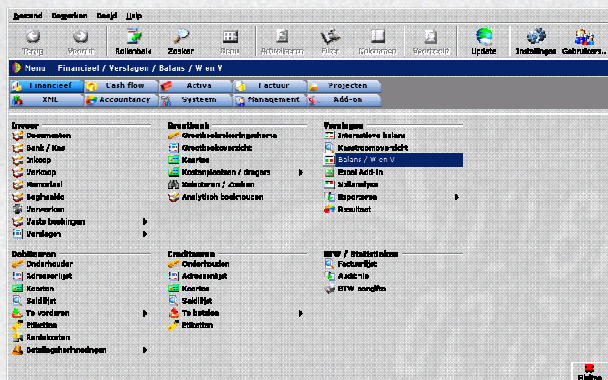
Bestand Bewerken Beeld Help

Terug Vooruit Rollenbalk Zoeken Menu Artikelen Fiat Relaties Voorraad Update Instellingen Gebruikers...

Menu Financieel / Verslagen / Balans / W en V

Financieel Cash flow Activa Factuur Projecten
XML Accountancy Systeem Management Add-on

Invoer
Documenten
Bank / Kas
Inkoop
Verkoop
Memoriaal
Beginbalans
Verwerken
Vaste boekingen
Verslagen

Grootboek
Grootboekrekeningschema
Grootboekoverzicht
Kaarten
Kostenplaatsen / dragers
Relateren / Zoeken
Analytisch boekhouden

Verslagen
Interactieve balans
Kasstroomoverzicht
Balans / W en V
Excel Add-in
Balansanalyse
Rapporten
Resultaat

Debiteuren
Onderhouden
Adressenlijst
Kaarten
Saldilijst
Te vorderen
Etiketten
Relatiekaarten
Betalingsherinneringen

Crediteuren
Onderhouden
Adressenlijst
Kaarten
Saldilijst
Te betalen
Etiketten

BTW / Statistieken
Factuurlijst
Auditfile
BTW aangifte

Sluiten